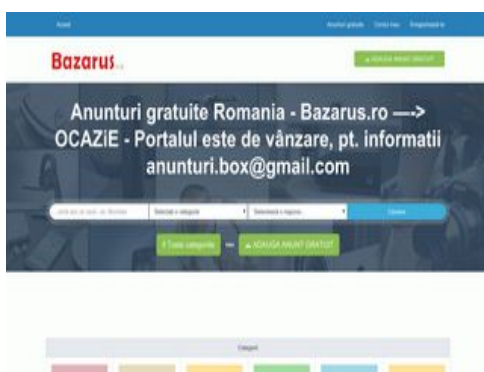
Acasă

Anunturi gratuite Contul meu Înregistrează-te

Bazarus

+ ADAUGA ANUNT GRATUIT

Anunturi gratuite Romania - Bazarus.ro —> OCAZiE - Portalul este de vânzare, pt. informatii anunturi.box@gmail.com

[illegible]

Selectează o categorie

Selectează o regiune

Caută

Toate categoriile

sau

+ ADAUGĂ ANUNȚ GRATUIT

Categorii